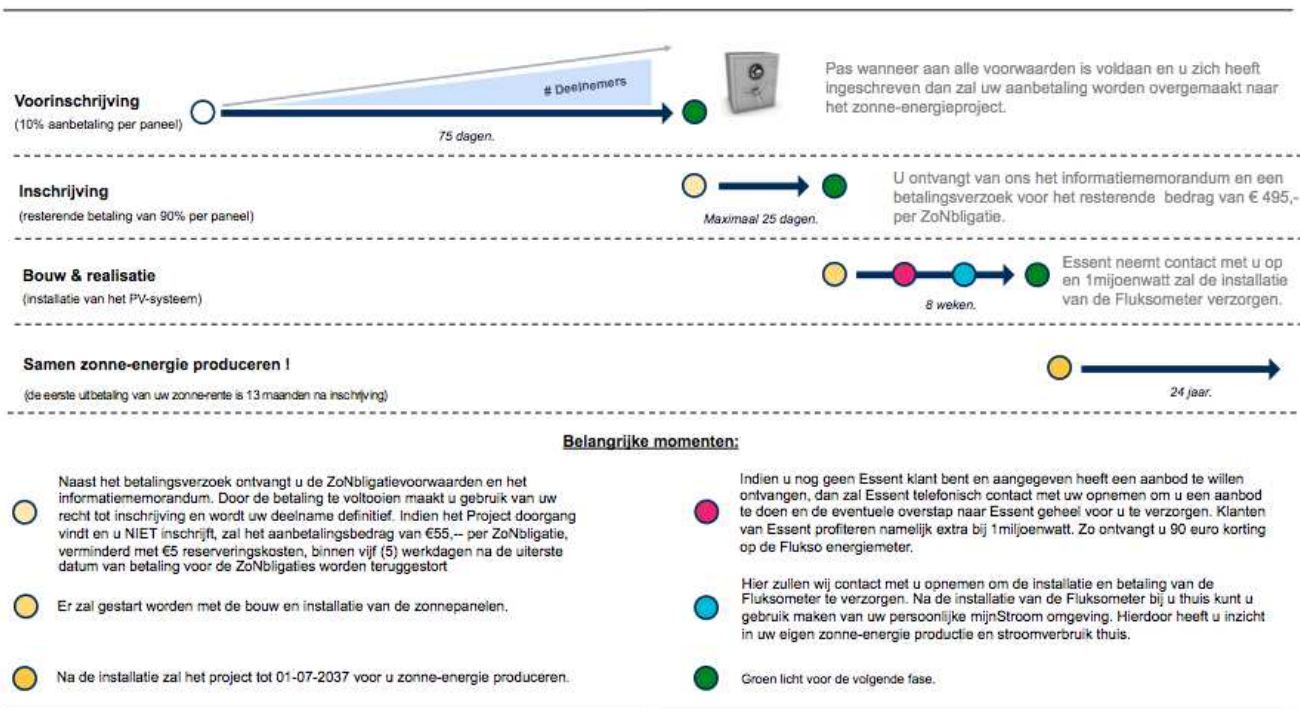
Voorinschrijving
(10% aanbetaling per paneel)

# Deelnemers

75 dagen.

Pas wanneer aan alle voorwaarden is voldaan en u zich heeft ingeschreven dan zal uw aanbetaling worden overgemaakt naar het zonne-energieproject.

Inschrijving
(resterende betaling van 90% per paneel)

Maximaal 25 dagen.

U ontvangt van ons het informatiememorandum en een betalingsverzoek voor het resterende bedrag van € 495,- per ZoNbligatie.

Bouw & realisatie
(installatie van het PV-systeem)

8 weken.

Essent neemt contact met u op en 1mijoenwatt zal de installatie van de Fluksometer verzorgen.

Samen zonne-energie produceren !
(de eerste uitbetaling van uw zonne-rente is 13 maanden na inschrijving)

24 jaar.

Belangrijke momenten:

Naast het betalingsverzoek ontvangt u de ZoNbligatievoorwaarden en het informatiememorandum. Door de betaling te voltooien maakt u gebruik van uw recht tot inschrijving en wordt uw deelname definitief. Indien het Project doorgang vindt en u NIET inschrijft, zal het aanbetalingsbedrag van €55,-- per ZoNbligatie, verminderd met €5 reserveringskosten, binnen vijf (5) werkdagen na de uiterste datum van betaling voor de ZoNbligaties worden teruggestort

Er zal gestart worden met de bouw en installatie van de zonnepanelen.

Na de installatie zal het project tot 01-07-2037 voor u zonne-energie produceren.

Indien u nog geen Essent klant bent en aangegeven heeft een aanbod te willen ontvangen, dan zal Essent telefonisch contact met uw opnemen om u een aanbod te doen en de eventuele overstap naar Essent geheel voor u te verzorgen. Klanten van Essent profiteren namelijk extra bij 1miljoenwatt. Zo ontvangt u 90 euro korting op de Flukso energiemeter.

Hier zullen wij contact met u opnemen om de installatie en betaling van de Fluksometer te verzorgen. Na de installatie van de Fluksometer bij u thuis kunt u gebruik maken van uw persoonlijke mijnStroom omgeving. Hierdoor heeft u inzicht in uw eigen zonne-energie productie en stroomverbruik thuis.

Groen licht voor de volgende fase.